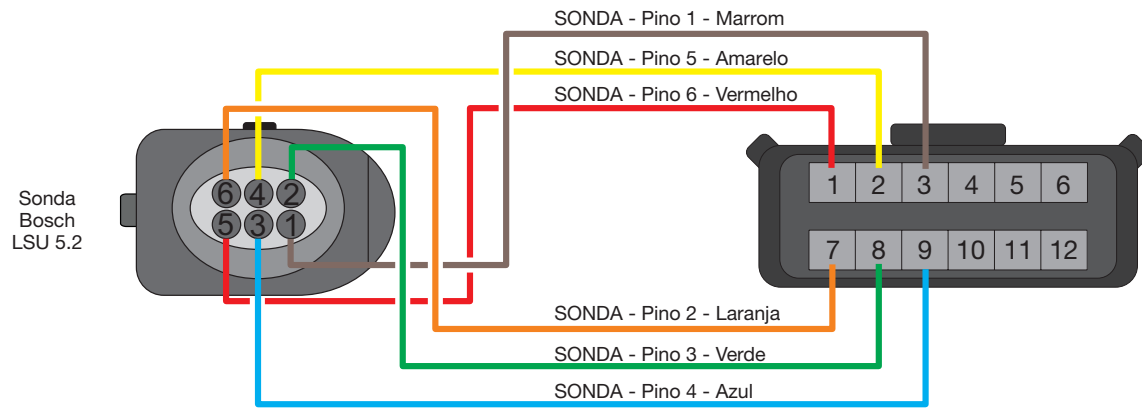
SONDA - Pino 1 - Marrom

SONDA - Pino 5 - Amarelo

SONDA - Pino 6 - Vermelho

Sonda Bosch LSU 5.2

6 4 2
5 3 1

| 1 | 2 | 3 | 4 | 5 | 6 |
|---|---|---|---|---|---|
| 7 | 8 | 9 | 10 | 11 | 12 |

SONDA - Pino 2 - Laranja

SONDA - Pino 3 - Verde

SONDA - Pino 4 - Azul